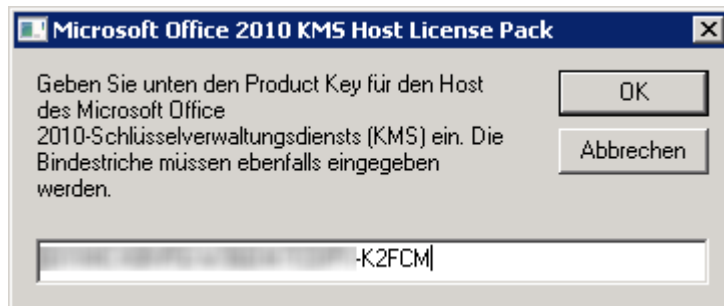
Microsoft Office 2010 KMS Host License Pack

Geben Sie unten den Product Key für den Host des Microsoft Office 2010-Schlüsselverwaltungsdiensts (KMS) ein. Die Bindestriche müssen ebenfalls eingegeben werden.

OK

Abbrechen

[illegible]-K2FCM